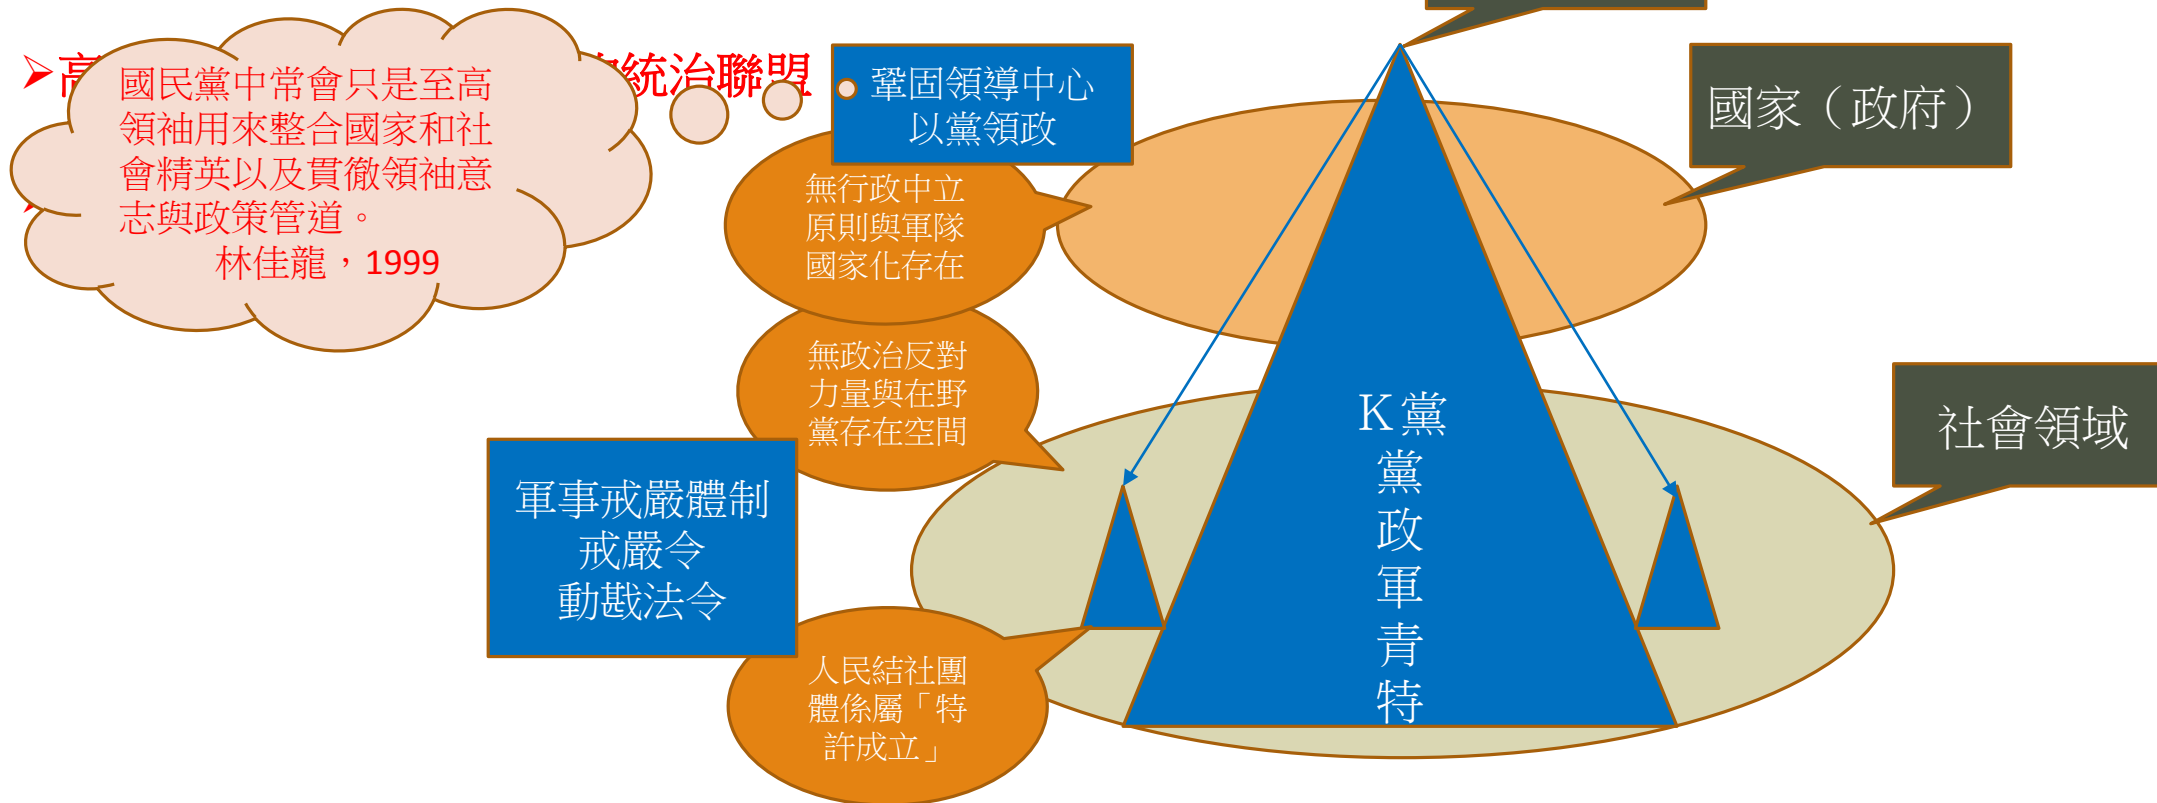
➤高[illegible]統治聯盟

國民黨中常會只是至高領袖用來整合國家和社會精英以及貫徹領袖意志與政策管道。
林佳龍，1999

鞏固領導中心
以黨領政

國家（政府）

無行政中立原則與軍隊國家化存在

無政治反對力量與在野黨存在空間

軍事戒嚴體制
戒嚴令
動戡法令

K黨
黨
政
軍
青
特

社會領域

人民結社團體係屬「特許成立」